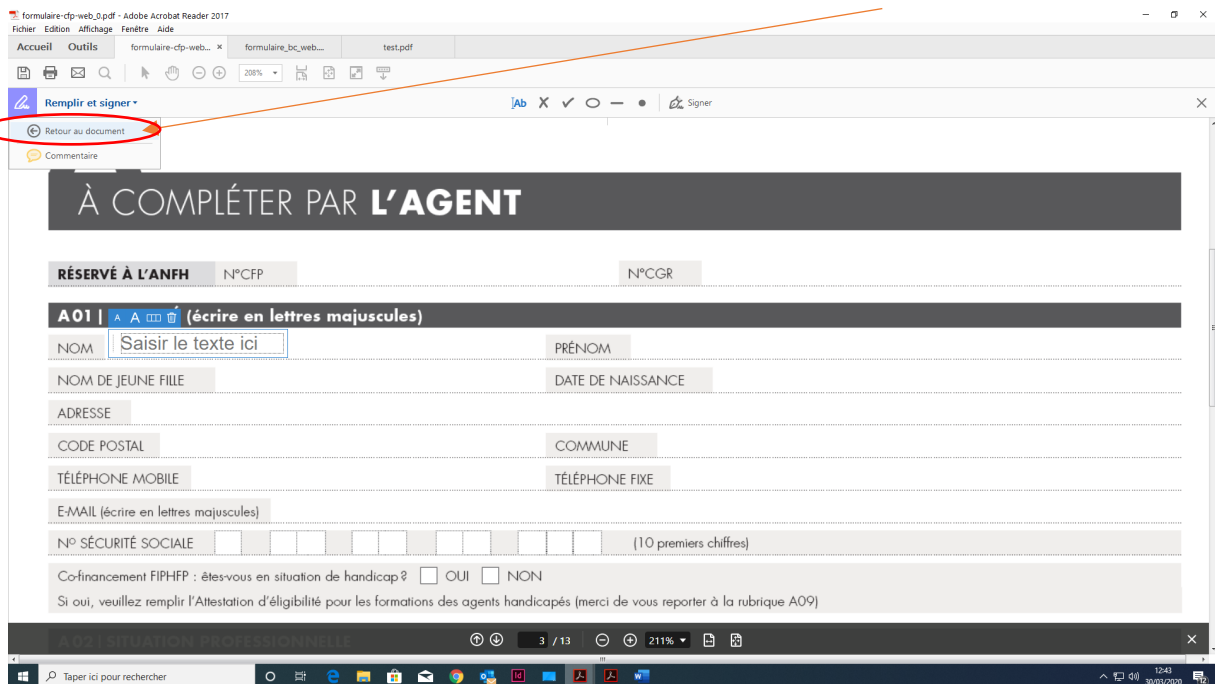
formulaire-cfp-web_0.pdf - Adobe Acrobat Reader 2017
Fichier Edition Affichage Fenêtre Aide
Accueil Outils formulaire-cfp-web... × formulaire_bc_web... test.pdf
208%
Remplir et signer
Ab X ✓ ○ — ● Signer
Retour au document
Commentaire

À COMPLÉTER PAR L'AGENT

RÉSERVÉ À L'ANFH N°CFP N°CGR

A01 | A A (écrire en lettres majuscules)
NOM Saisir le texte ici PRÉNOM
NOM DE JEUNE FILLE DATE DE NAISSANCE
ADRESSE
CODE POSTAL COMMUNE
TÉLÉPHONE MOBILE TÉLÉPHONE FIXE
E-MAIL (écrire en lettres majuscules)
N° SÉCURITÉ SOCIALE (10 premiers chiffres)
Co-financement FIPHFP : êtes-vous en situation de handicap ? OUI NON
Si oui, veuillez remplir l'Attestation d'éligibilité pour les formations des agents handicapés (merci de vous reporter à la rubrique A09)

A02 | SITUATION PROFESSIONNELLE
3 / 13 211%
Taper ici pour rechercher
12:43 30/03/2020